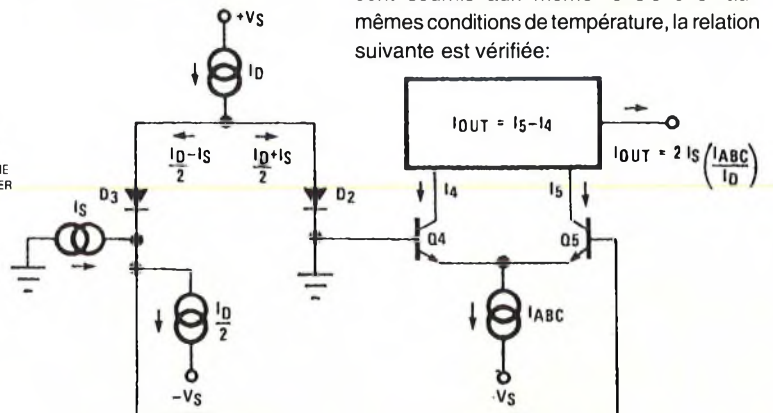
sont soumis aux mêmes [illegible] aux mêmes conditions de température, la relation suivante est vérifiée:

+Vs

$I_D$

$\frac{I_D - I_S}{2}$

$\frac{I_D + I_S}{2}$

D3

D2

$I_S$

$I_{OUT} = I_5 - I_4$

$I_{OUT} = 2 I_S \left(\frac{I_{ABC}}{I_D}\right)$

$I_4$

$I_5$

Q4

Q5

$\frac{I_D}{2}$

$I_{ABC}$

-Vs

·Vs

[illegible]E
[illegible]ER